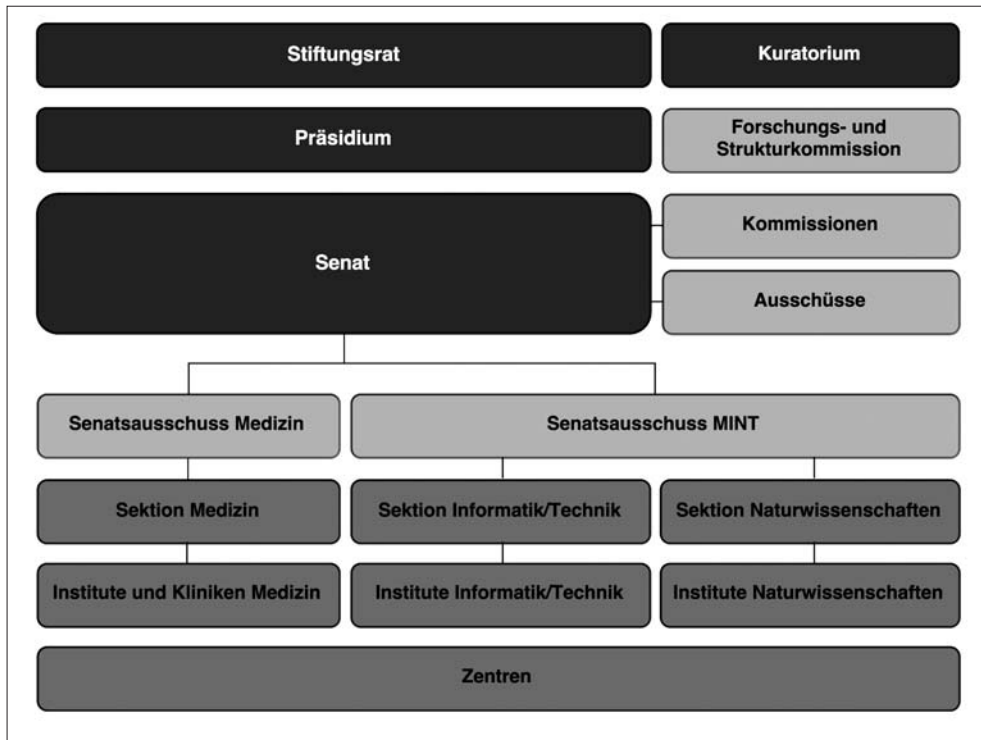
Stiftungsrat

Kuratorium

Präsidium

Forschungs- und Strukturkommission

Senat

Kommissionen

Ausschüsse

Senatsausschuss Medizin

Senatsausschuss MINT

Sektion Medizin

Sektion Informatik/Technik

Sektion Naturwissenschaften

Institute und Kliniken Medizin

Institute Informatik/Technik

Institute Naturwissenschaften

Zentren